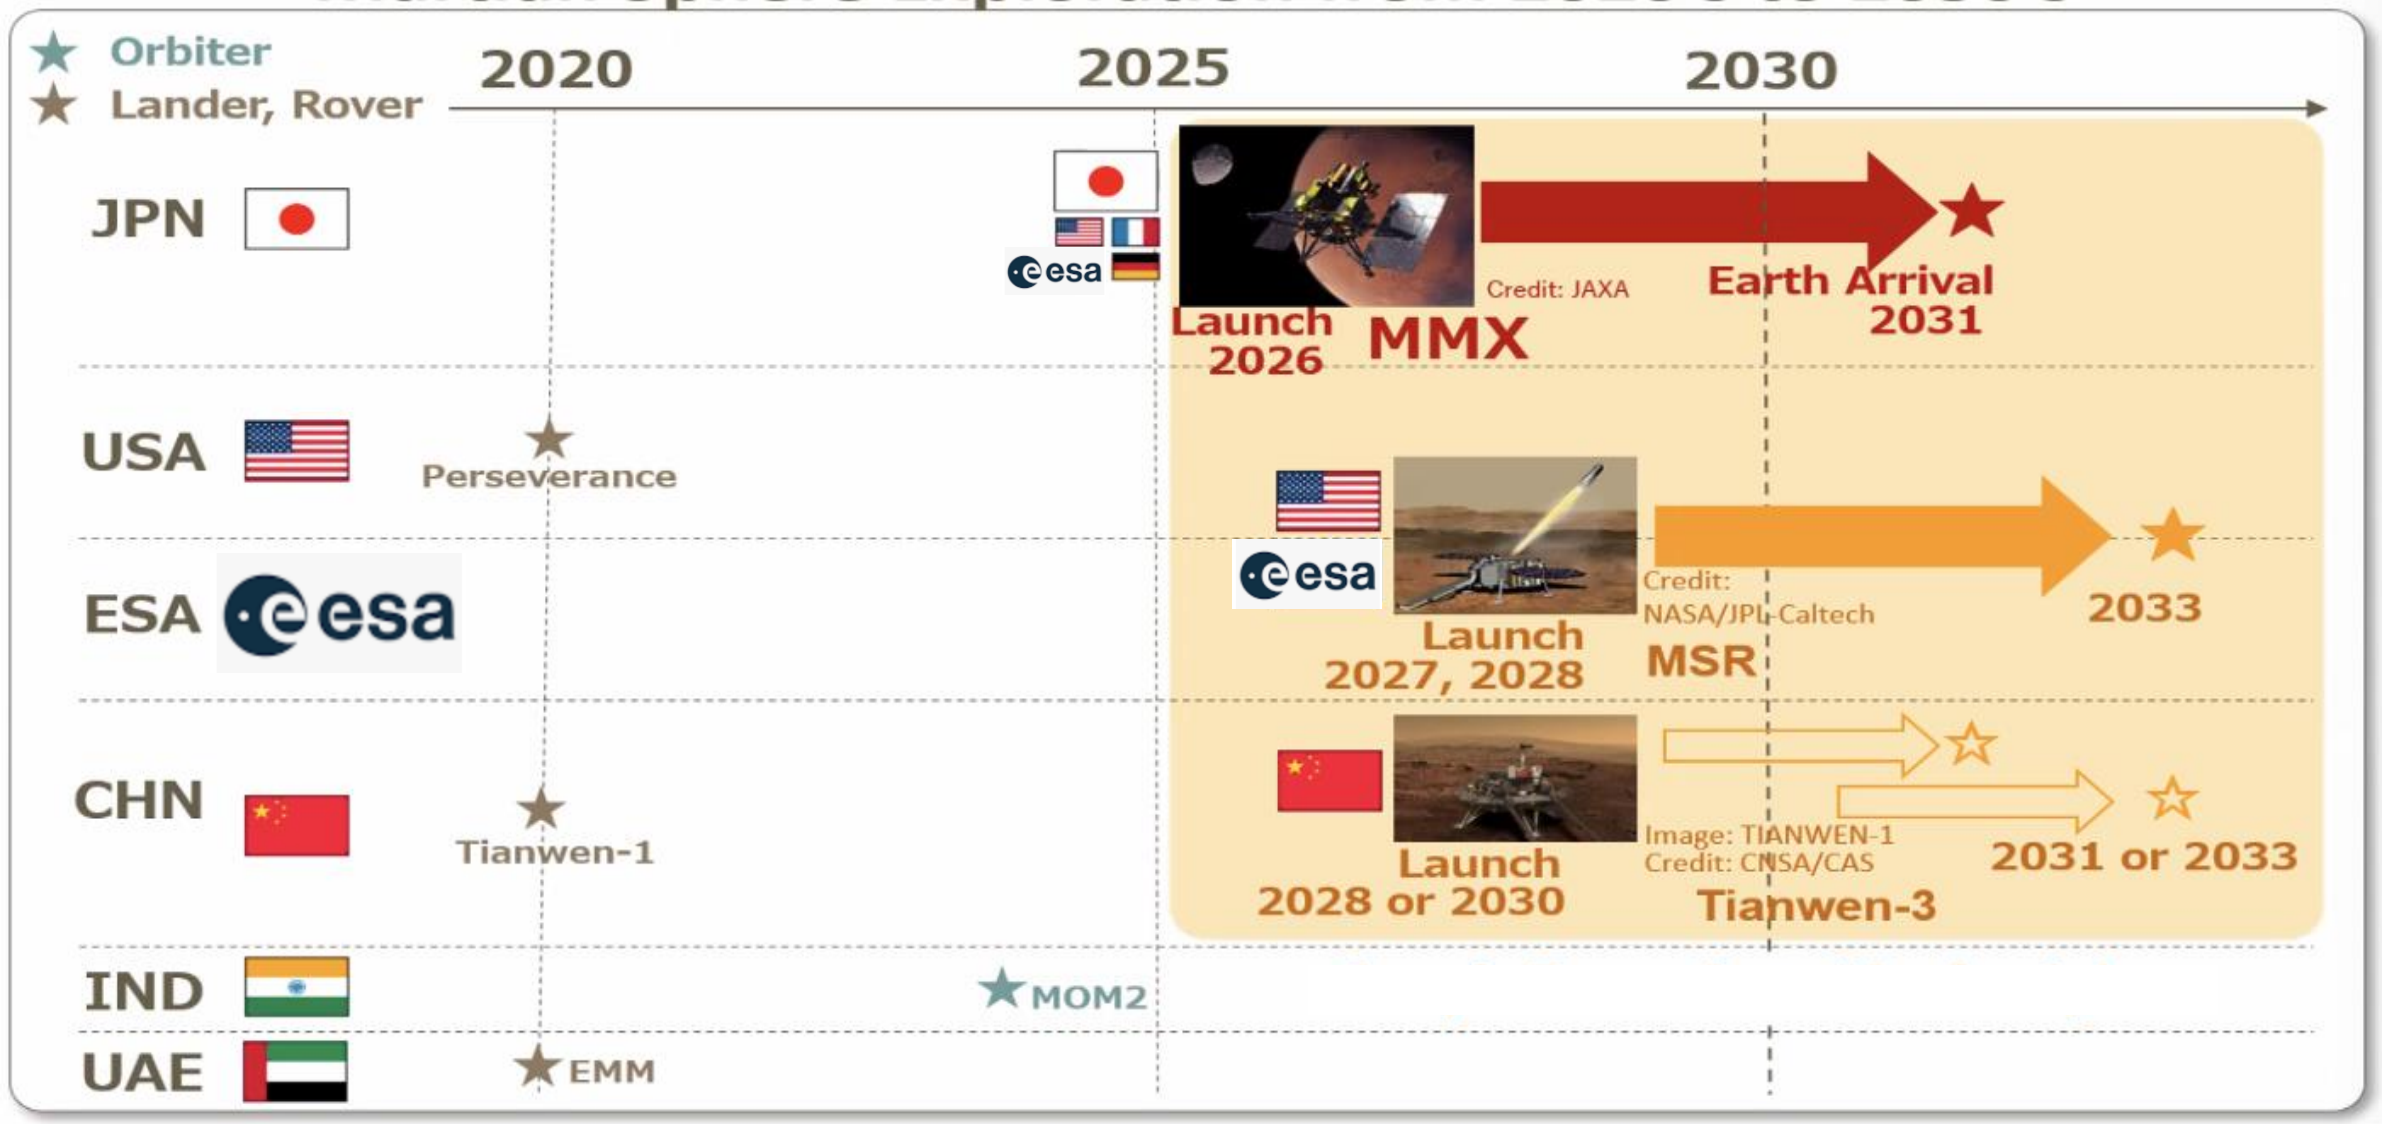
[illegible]

★ Orbiter
★ Lander, Rover

2020
2025
2030

JPN

esa

Credit: JAXA

Earth Arrival 2031

Launch 2026

MMX

USA

Perseverance

ESA

esa

esa

Credit: NASA/JPL-Caltech

2033

Launch 2027, 2028

MSR

CHN

Tianwen-1

Image: TIANWEN-1
Credit: CNSA/CAS

2031 or 2033

Launch 2028 or 2030

Tianwen-3

IND

MOM2

UAE

EMM